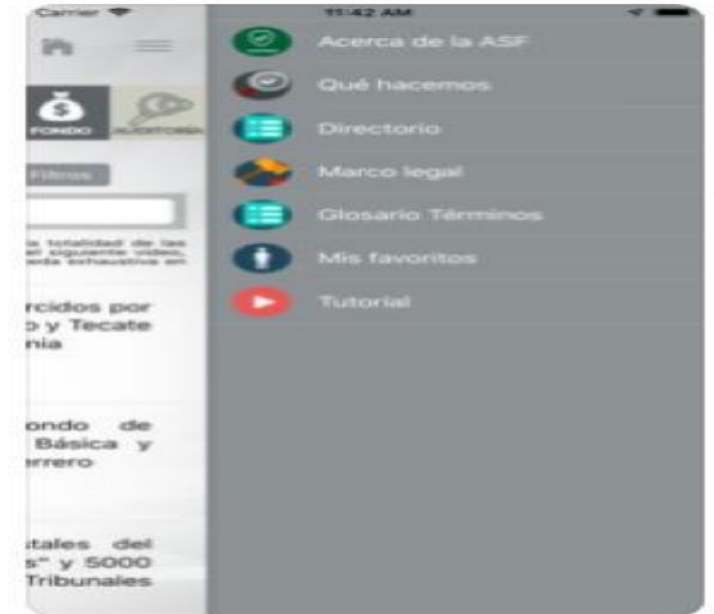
Carrier
11:42 AM

FONDO
AUDITORIA

Filtros

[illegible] totalidad de las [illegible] el siguiente video, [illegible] exhaustiva en

rcidos por
o y Tecate
nia

ondo de
Básica y
rrero

tales del
s" y 5000
Tribunales

Acerca de la ASF
Qué hacemos
Directorio
Marco legal
Glosario Términos
Mis favoritos
Tutorial